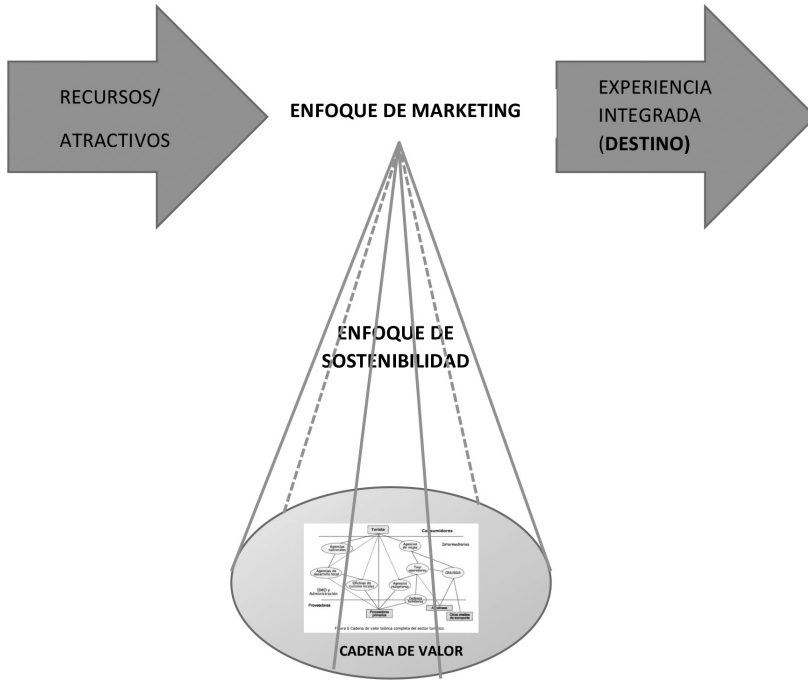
RECURSOS/
ATRACTIVOS

ENFOQUE DE MARKETING

EXPERIENCIA
INTEGRADA
(**DESTINO)**

ENFOQUE DE
SOSTENIBILIDAD

Turista
Consumidores
Intermediarios
Agencias de viajes
Tour operadores
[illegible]
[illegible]
Oficinas de turismo locales
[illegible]
DMO y Administración
Proveedores
Proveedores primarios
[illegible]
Otros medios de transporte
Figura 6 Cadena de valor teórica completa del sector turístico.

CADENA DE VALOR